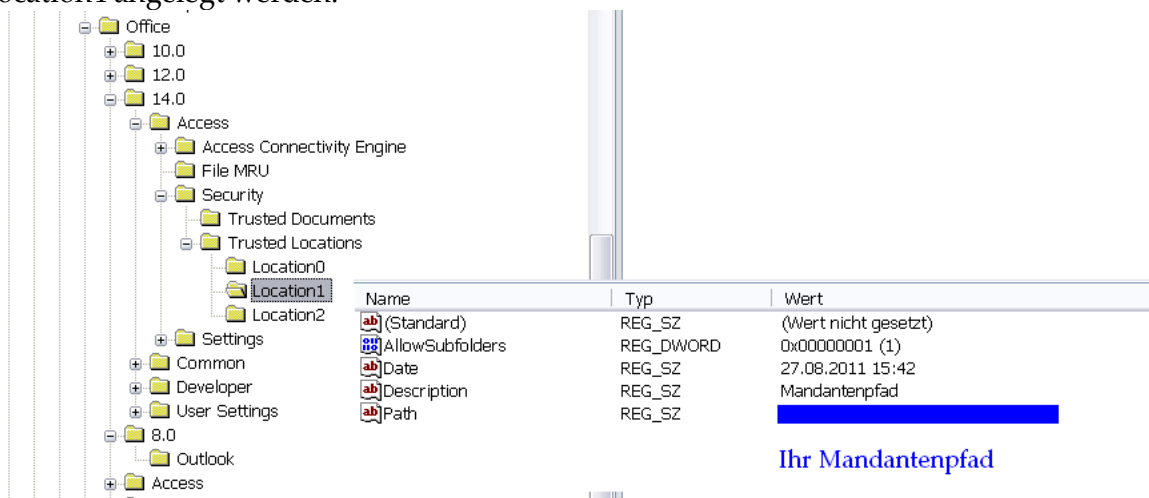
Location1 angelegt werden.

Office
10.0
12.0
14.0
Access
Access Connectivity Engine
File MRU
Security
Trusted Documents
Trusted Locations
Location0
Location1
Location2
Settings
Common
Developer
User Settings
8.0
Outlook
Access

| Name | Typ | Wert |
|---|---|---|
| (Standard) | REG_SZ | (Wert nicht gesetzt) |
| AllowSubfolders | REG_DWORD | 0x00000001 (1) |
| Date | REG_SZ | 27.08.2011 15:42 |
| Description | REG_SZ | Mandantenpfad |
| Path | REG_SZ | |

Ihr Mandantenpfad